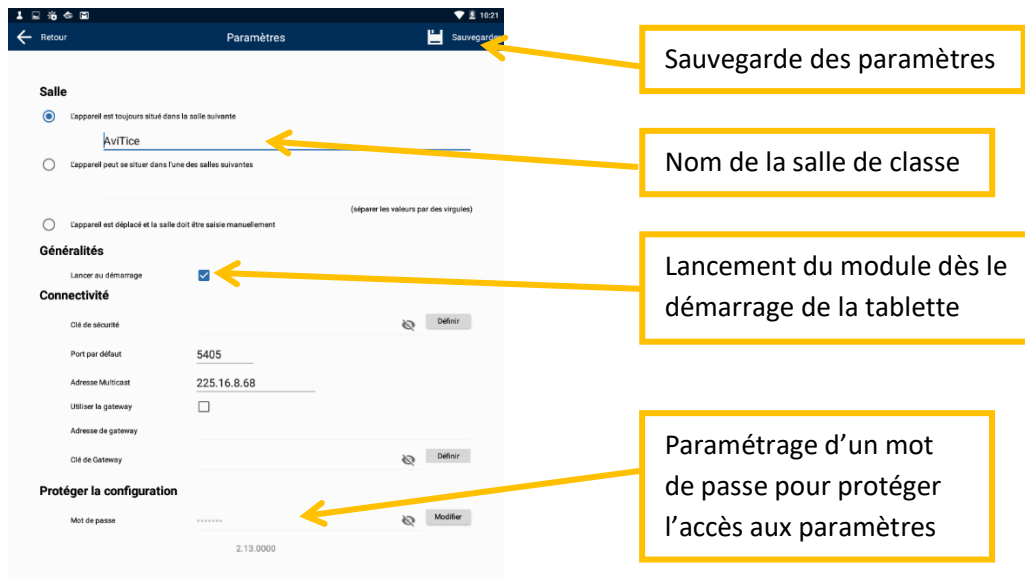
10:21

Retour

Paramètres

Sauvegarder

Sauvegarde des paramètres

Salle

L'appareil est toujours situé dans la salle suivante

AviTice

Nom de la salle de classe

L'appareil peut se situer dans l'une des salles suivantes

(séparer les valeurs par des virgules)

L'appareil est déplacé et la salle doit être saisie manuellement

Généralités

Lancer au démarrage

Lancement du module dès le démarrage de la tablette

Connectivité

Clé de sécurité

Définir

Port par défaut

5405

Adresse Multicast

225.16.8.68

Utiliser la gateway

Adresse de gateway

Clé de Gateway

Définir

Paramétrage d'un mot de passe pour protéger l'accès aux paramètres

Protéger la configuration

Mot de passe

•••••••

Modifier

2.13.0000